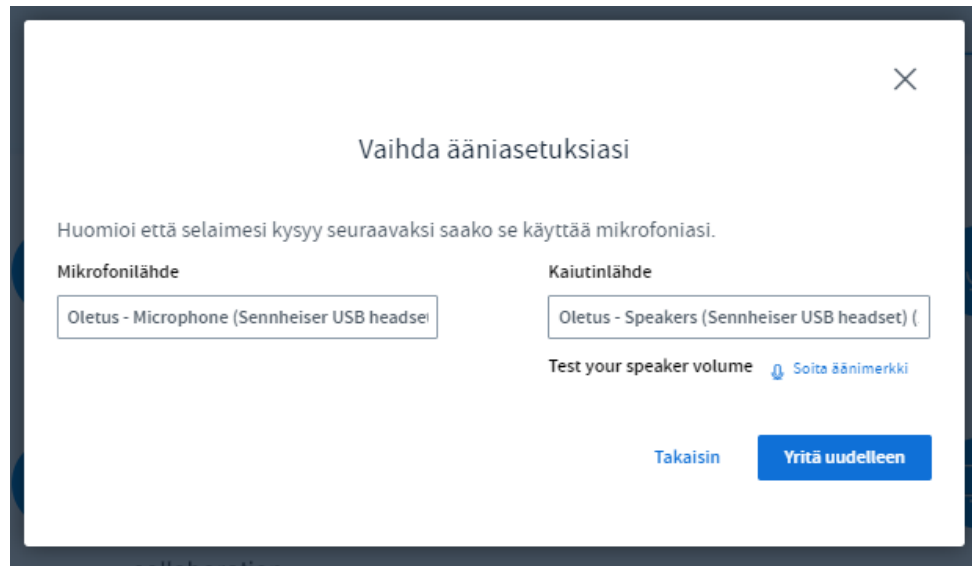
×

Vaihda ääniasetuksiasi

Huomioi että selaimesi kysyy seuraavaksi saako se käyttää mikrofoniasi.

Mikrofonilähde

Oletus - Microphone (Sennheiser USB headset

Kaiutinlähde

Oletus - Speakers (Sennheiser USB headset) (

Test your speaker volume

Soita äänimerkki

Takaisin

Yritä uudelleen

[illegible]